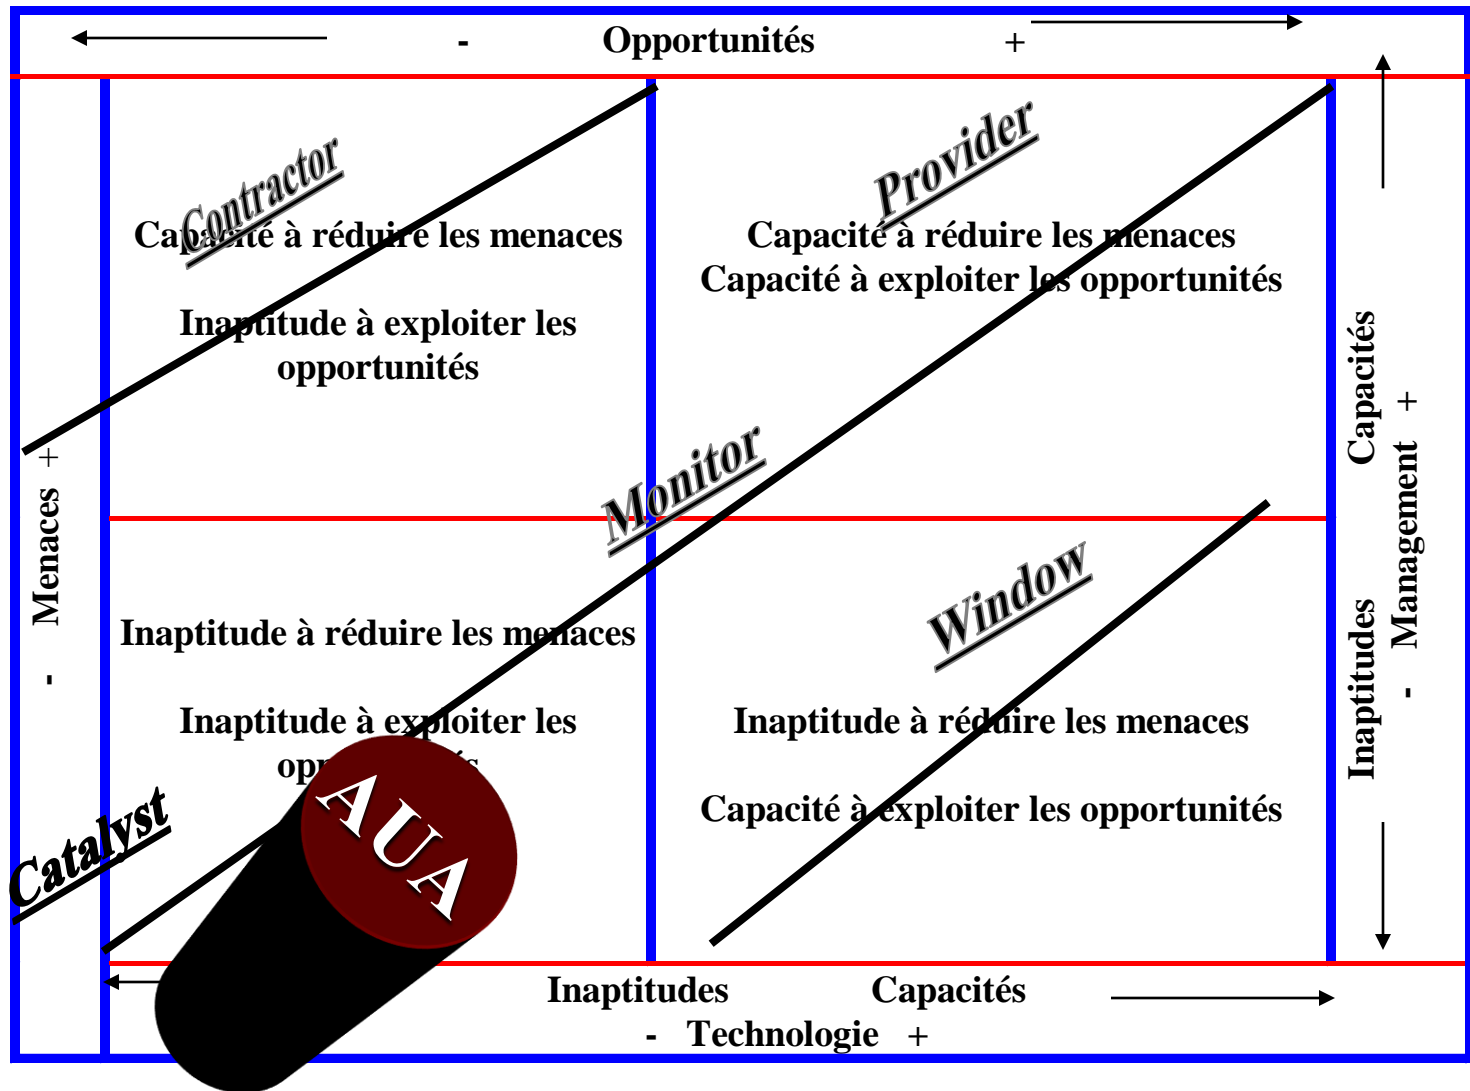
- Opportunités +

Contractor

Capacité à réduire les menaces

Inaptitude à exploiter les opportunités

Provider

Capacité à réduire les menaces
Capacité à exploiter les opportunités

Monitor

Inaptitude à réduire les menaces

Inaptitude à exploiter les op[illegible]

Window

Inaptitude à réduire les menaces

Capacité à exploiter les opportunités

Catalyst

AUA

- Menaces +

Capacités Inaptitudes
- Management +

Inaptitudes Capacités
- Technologie +